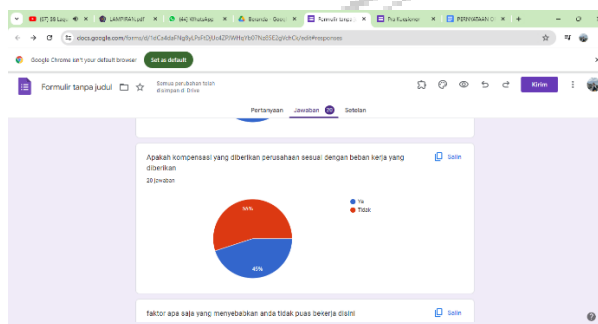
(57) 28 Lagu | LAMPIRAN.pdf | (44) WhatsApp | Beranda - Goog | Formulir tanpa j | Pra Kuesioner | PERNYATAAN O | +

docs.google.com/forms/d/1dCo4deFNg8yLPsFlOjUo4ZPiWHvYb07NzES2qVchCs/edit#responses

Google Chrome isn't your default browser | Set as default

Formulir tanpa judul

Semua perubahan telah disimpan di Drive

Kirim

Pertanyaan | Jawaban 20 | Setelan

Apakah kompensasi yang diberikan perusahaan sesuai dengan beban kerja yang diberikan

Salin

20 jawaban

Ya
Tidak

55%
45%

faktor apa saja yang menyebabkan anda tidak puas bekerja disini

Salin